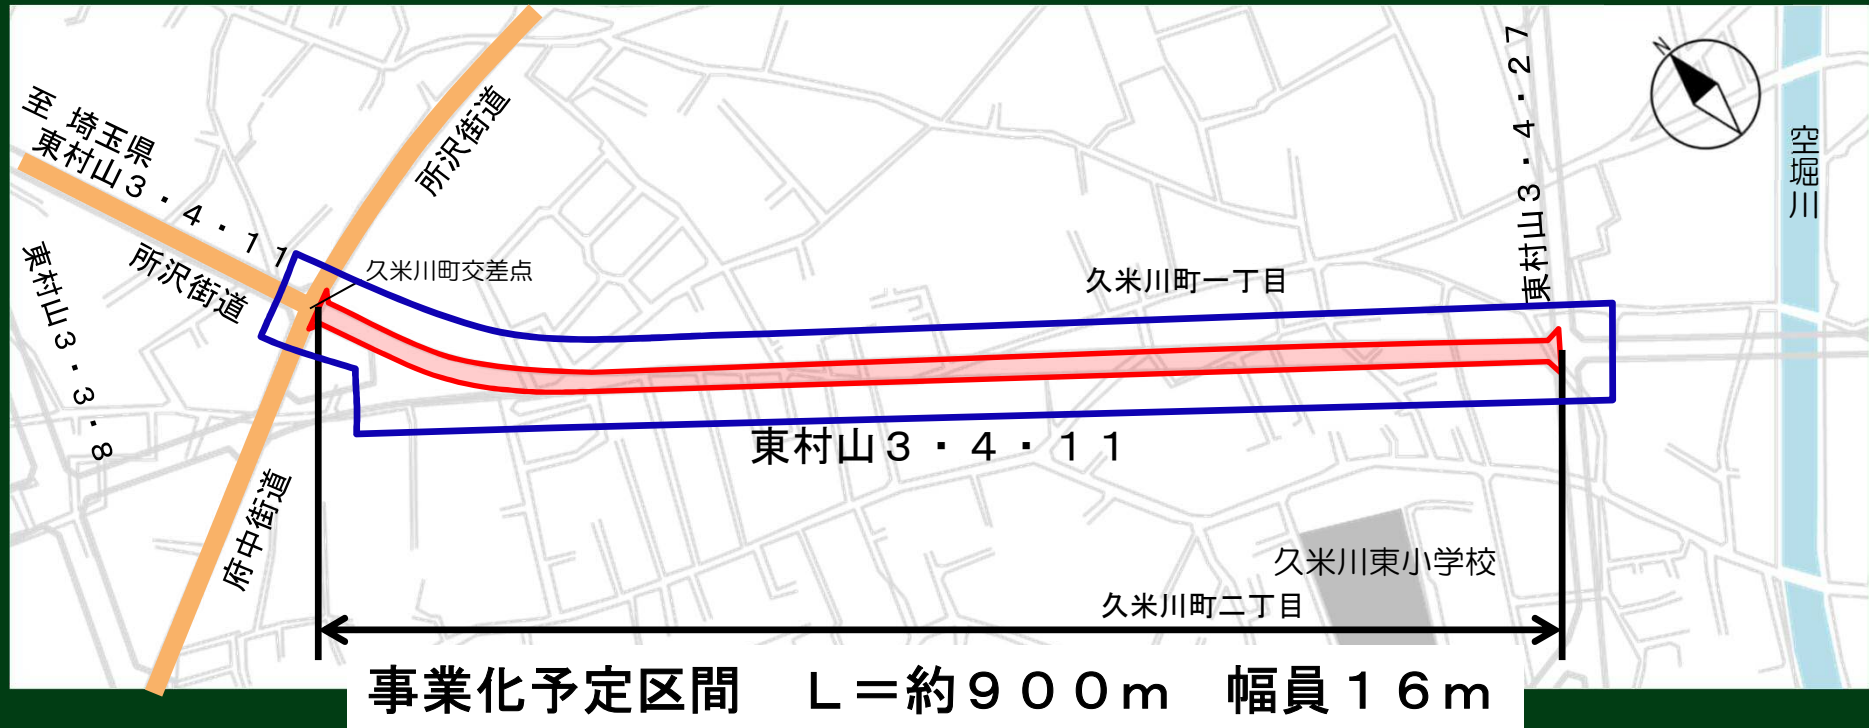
至 埼玉県
東村山３・４・１１

所沢街道

所沢街道

東村山３・３・８

府中街道

久米川町交差点

久米川町一丁目

東村山３・４・２７

N

空堀川

東村山３・４・１１

久米川東小学校

久米川町二丁目

事業化予定区間　Ｌ＝約９００ｍ　幅員１６ｍ